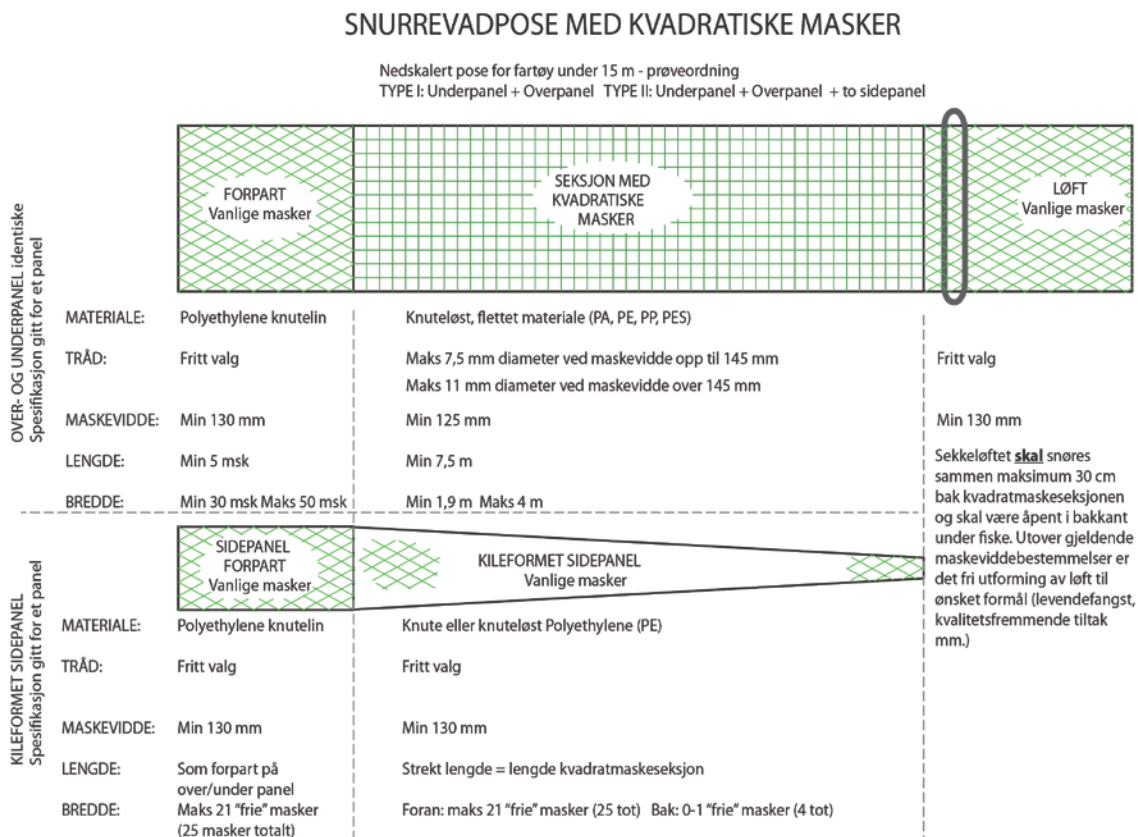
SNURREVADPOSE MED KVADRATISKE MASKER

Nedskalert pose for fartøy under 15 m - prøveordning
TYPE I: Underpanel + Overpanel TYPE II: Underpanel + Overpanel + to sidepanel

FORPART
Vanlige masker

SEKSJON MED KVADRATISKE MASKER

LØFT
Vanlige masker

OVER- OG UNDERPANEL identiske
Spesifikasjon gitt for et panel

MATERIALE: Polyethylene knutelin | Knuteløst, flettet materiale (PA, PE, PP, PES)

TRÅD: Fritt valg | Maks 7,5 mm diameter ved maskevidde opp til 145 mm
Maks 11 mm diameter ved maskevidde over 145 mm | Fritt valg

MASKEVIDDE: Min 130 mm | Min 125 mm | Min 130 mm

LENGDE: Min 5 msk | Min 7,5 m

BREDDE: Min 30 msk Maks 50 msk | Min 1,9 m Maks 4 m

Sekkeløftet **skal** snøres sammen maksimum 30 cm bak kvadratmaskeseksjonen og skal være åpent i bakkant under fiske. Utover gjeldende maskeviddebestemmelser er det fri utforming av løft til ønsket formål (levendefangst, kvalitetsfremmende tiltak mm.)

SIDEPANEL
FORPART
Vanlige masker

KILEFORMET SIDEPANEL
Vanlige masker

KILEFORMET SIDEPANEL
Spesifikasjon gitt for et panel

MATERIALE: Polyethylene knutelin | Knute eller knuteløst Polyethylene (PE)

TRÅD: Fritt valg | Fritt valg

MASKEVIDDE: Min 130 mm | Min 130 mm

LENGDE: Som forpart på over/under panel | Strekt lengde = lengde kvadratmaskeseksjon

BREDDE: Maks 21 "frie" masker (25 masker totalt) | Foran: maks 21 "frie" masker (25 tot) Bak: 0-1 "frie" masker (4 tot)